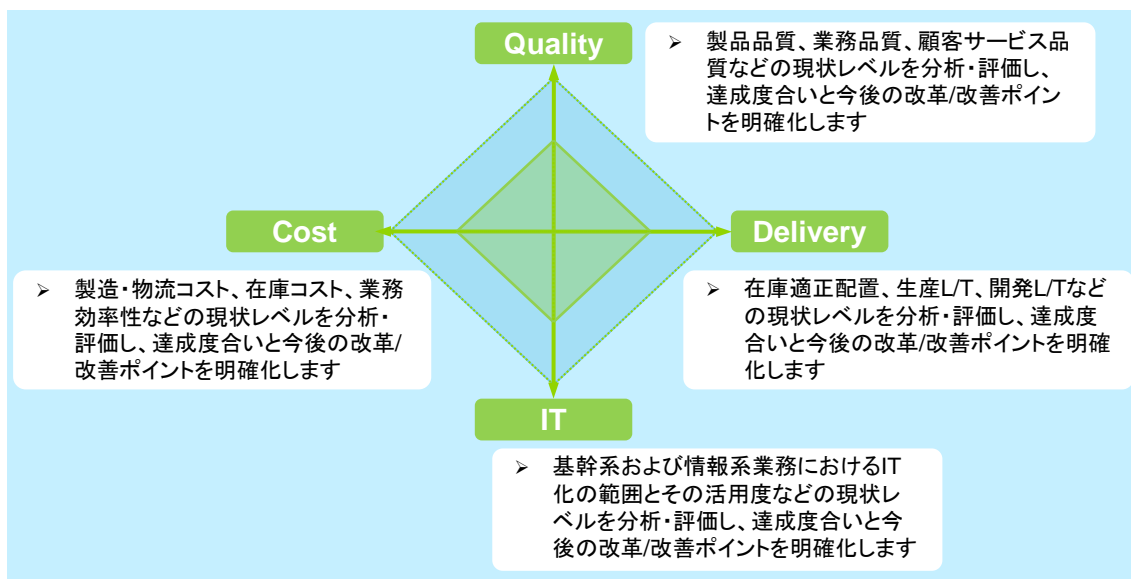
Quality

➢ 製品品質、業務品質、顧客サービス品質などの現状レベルを分析･評価し、達成度合いと今後の改革/改善ポイントを明確化します

Cost

➢ 製造･物流コスト、在庫コスト、業務効率性などの現状レベルを分析･評価し、達成度合いと今後の改革/改善ポイントを明確化します

Delivery

➢ 在庫適正配置、生産L/T、開発L/Tなどの現状レベルを分析･評価し、達成度合いと今後の改革/改善ポイントを明確化します

IT

➢ 基幹系および情報系業務におけるIT化の範囲とその活用度などの現状レベルを分析･評価し、達成度合いと今後の改革/改善ポイントを明確化します